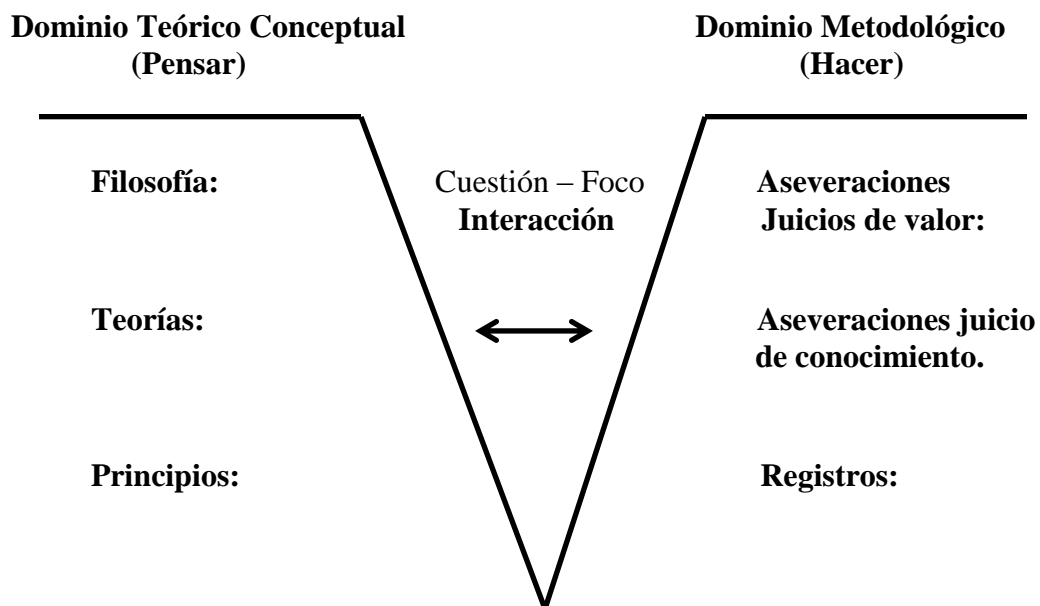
Dominio Teórico Conceptual
(Pensar)

Dominio Metodológico
(Hacer)

Filosofía:

Cuestión – Foco
Interacción

Aseveraciones
Juicios de valor:

Teorías:

Aseveraciones juicio de conocimiento.

Principios:

Registros: